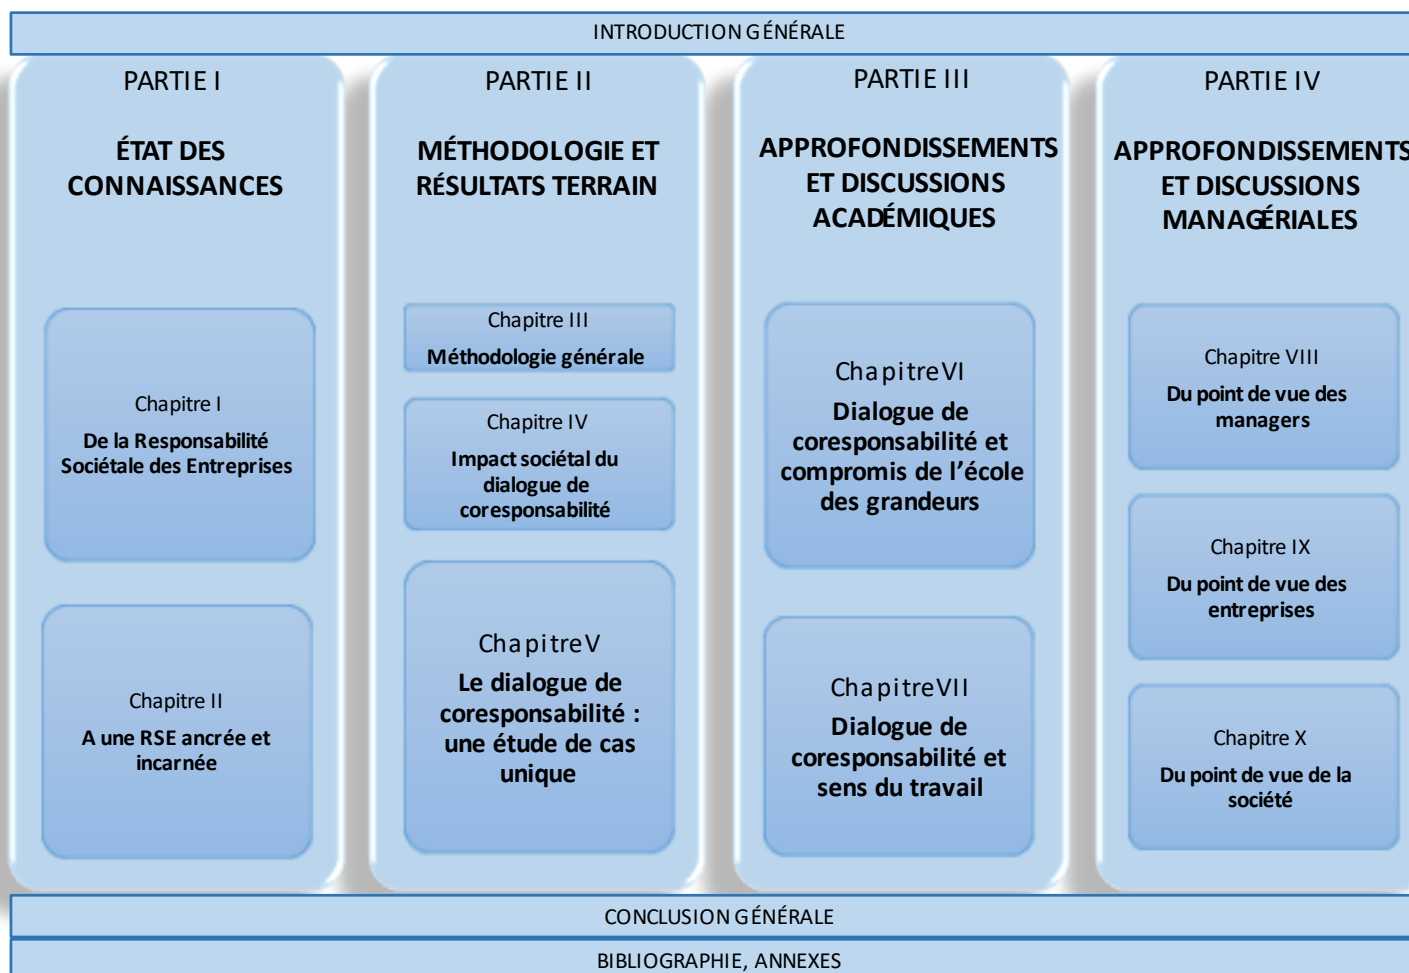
INTRODUCTION GÉNÉRALE

PARTIE I

ÉTAT DES CONNAISSANCES

Chapitre I
De la Responsabilité Sociétale des Entreprises

Chapitre II
A une RSE ancrée et incarnée

PARTIE II

MÉTHODOLOGIE ET RÉSULTATS TERRAIN

Chapitre III
Méthodologie générale

Chapitre IV
Impact sociétal du dialogue de coresponsabilité

Chapitre V
Le dialogue de coresponsabilité : une étude de cas unique

PARTIE III

APPROFONDISSEMENTS ET DISCUSSIONS ACADÉMIQUES

Chapitre VI
Dialogue de coresponsabilité et compromis de l'école des grandeurs

Chapitre VII
Dialogue de coresponsabilité et sens du travail

PARTIE IV

APPROFONDISSEMENTS ET DISCUSSIONS MANAGÉRIALES

Chapitre VIII
Du point de vue des managers

Chapitre IX
Du point de vue des entreprises

Chapitre X
Du point de vue de la société

CONCLUSION GÉNÉRALE

BIBLIOGRAPHIE, ANNEXES